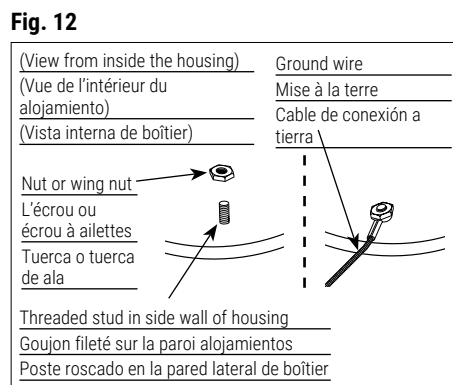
Fig. 12

(View from inside the housing)
(Vue de l'intérieur du alojamiento)
(Vista interna de boîtier)

Ground wire
Mise à la terre
Cable de conexión a tierra

Nut or wing nut
L'écrou ou écrou à ailettes
Tuerca o tuerca de ala

Threaded stud in side wall of housing
Goujon fileté sur la paroi alojamientos
Poste roscado en la pared lateral de boîtier